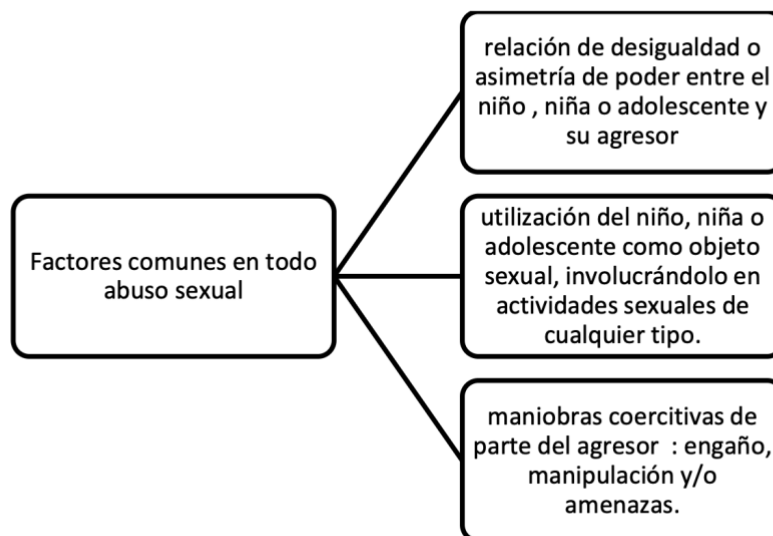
Factores comunes en todo abuso sexual

relación de desigualdad o asimetría de poder entre el niño , niña o adolescente y su agresor

utilización del niño, niña o adolescente como objeto sexual, involucrándolo en actividades sexuales de cualquier tipo.

maniobras coercitivas de parte del agresor : engaño, manipulación y/o amenazas.